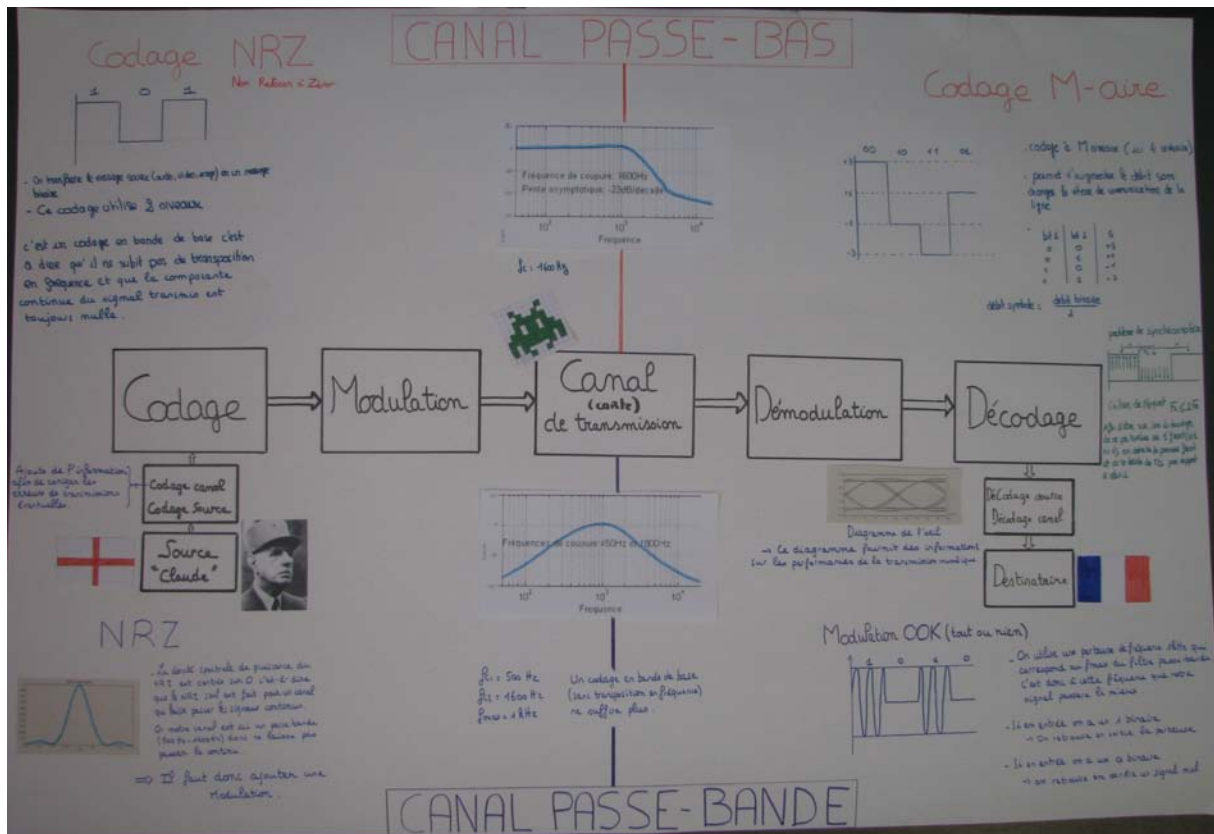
CANAL PASSE-BAS

Codage NRZ
Non Retour à Zéro

1 0 1

- On transforme le message source (texte, vidéo, image) en un message binaire
- Ce codage utilise 2 niveaux

c'est un codage en bande de base c'est à dire qu'il ne subit pas de transposition en fréquence et que la composante continue du signal transmis est toujours nulle.

Fréquence de coupure : 1600Hz
Pente asymptotique : -20dB/décade
$10^2$ $10^3$ $10^4$
Fréquence

fc : 1600 Hz

Codage M-aire

00 10 11 01

- codage à M niveaux (ici 4 niveaux)
- permet d'augmenter le débit sans changer la vitesse de communication de la ligne

| bit 1 | bit 2 | S |
|---|---|---|
| 0 | 0 | +3 |
| 1 | 0 | +1 |
| 1 | 1 | -1 |
| 0 | 1 | -3 |

débit symbole = $\frac{\text{débit binaire}}{2}$

problème de synchronisation

Codage

Modulation

Canal (conte) de transmission

Démodulation

Décodage

Ajoute de l'information afin de corriger les erreurs de transmissions éventuelles

Codage canal
Codage Source

Source "Claude"

Cellule de Nyquist
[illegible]

Diagramme de l'oeil
→ Ce diagramme fournit des informations sur les performances de la transmission numérique

Décodage source
Décodage canal

Destinataire

Fréquences de coupure : 450Hz et 1600Hz
$10^2$ $10^3$ $10^4$
Fréquence

NRZ

La densité spectrale de puissance du NRZ est centrée sur 0 c'est-à-dire que le débit seul ne fait pas un canal ou basse pour les signaux continus.
Or notre canal est ici un passe bande (500 Hz-1600Hz) donc ne laissera pas passer le continu.

⇒ Il faut donc ajouter une Modulation.

$f_{c1}$ : 500 Hz
$f_{c2}$ : 1600 Hz
$f_{moy}$ = 1 kHz

Un codage en bande de base (sans transposition en fréquence) ne suffira plus.

Modulation OOK (tout ou rien)

1 0 1 0

- On utilise une porteuse de fréquence élevée qui correspond au fréquence du filtre passe-bande. C'est donc à cette fréquence que notre signal passera le mieux.

- Si en entrée on a un 1 binaire
→ On retrouve en sortie la porteuse

- Si en entrée on a un 0 binaire
→ on retrouve en sortie un signal nul

CANAL PASSE-BANDE